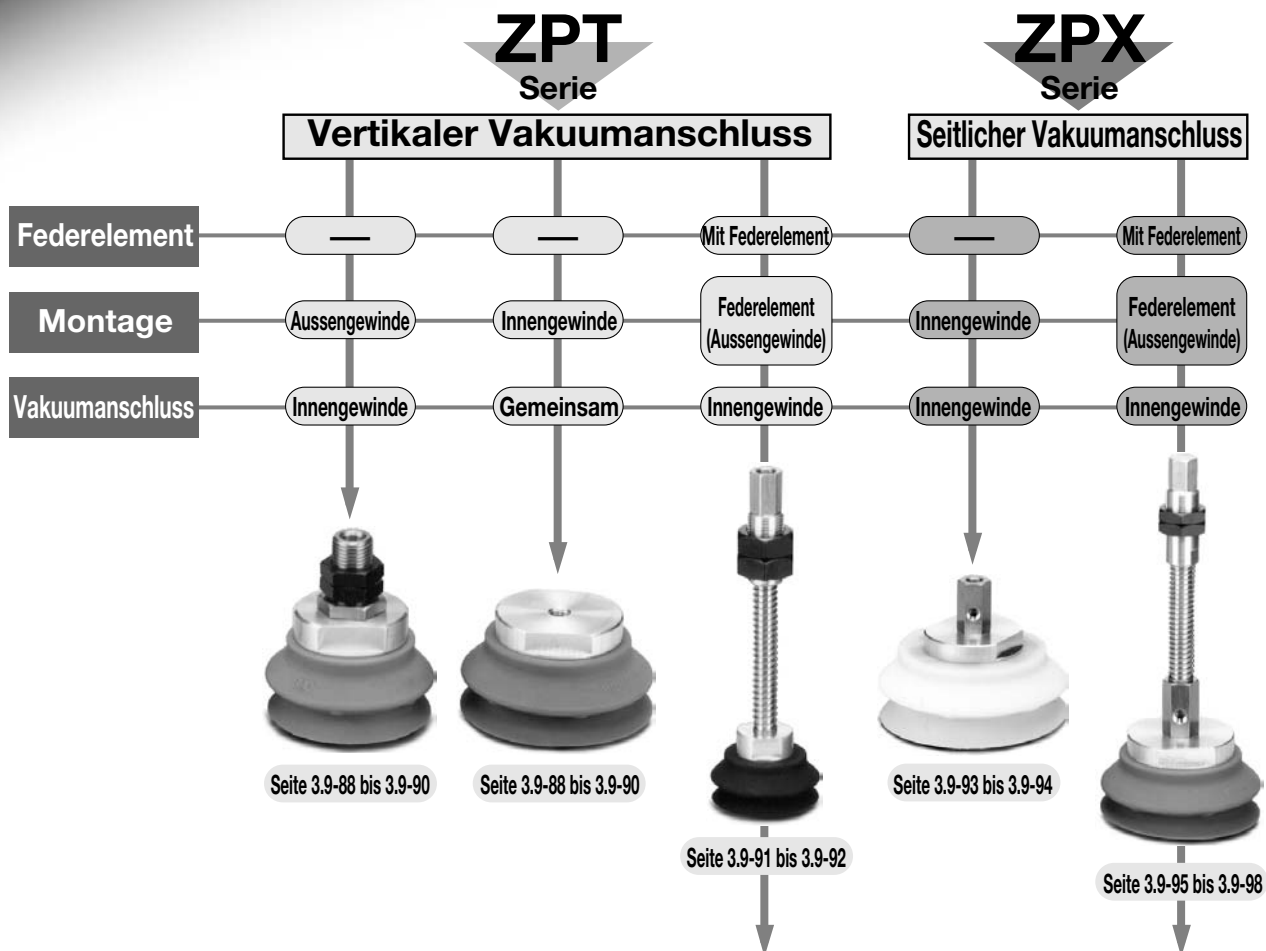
ZPT
Serie

ZPX
Serie

Vertikaler Vakuumanschluss

Seitlicher Vakuumanschluss

Federelement

—

—

Mit Federelement

—

Mit Federelement

Montage

Aussengewinde

Innengewinde

Federelement (Aussengewinde)

Innengewinde

Federelement (Aussengewinde)

Vakuumanschluss

Innengewinde

Gemeinsam

Innengewinde

Innengewinde

Innengewinde

Seite 3.9-88 bis 3.9-90

Seite 3.9-88 bis 3.9-90

Seite 3.9-91 bis 3.9-92

Seite 3.9-93 bis 3.9-94

Seite 3.9-95 bis 3.9-98